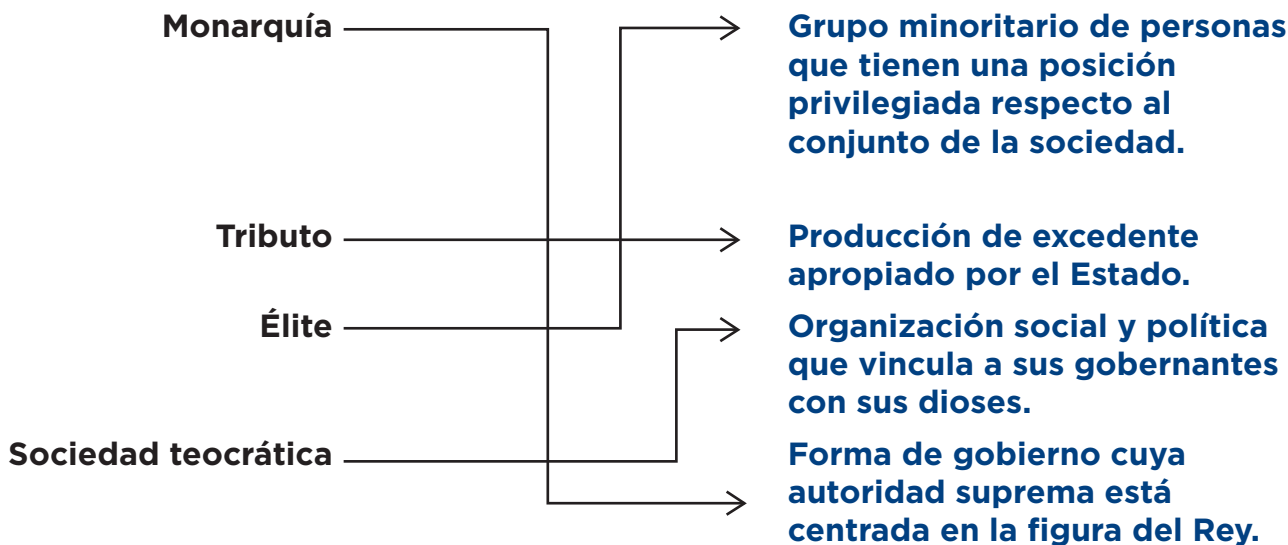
Monarquía

Tributo

Élite

Sociedad teocrática

Grupo minoritario de personas que tienen una posición privilegiada respecto al conjunto de la sociedad.

Producción de excedente apropiado por el Estado.

Organización social y política que vincula a sus gobernantes con sus dioses.

Forma de gobierno cuya autoridad suprema está centrada en la figura del Rey.